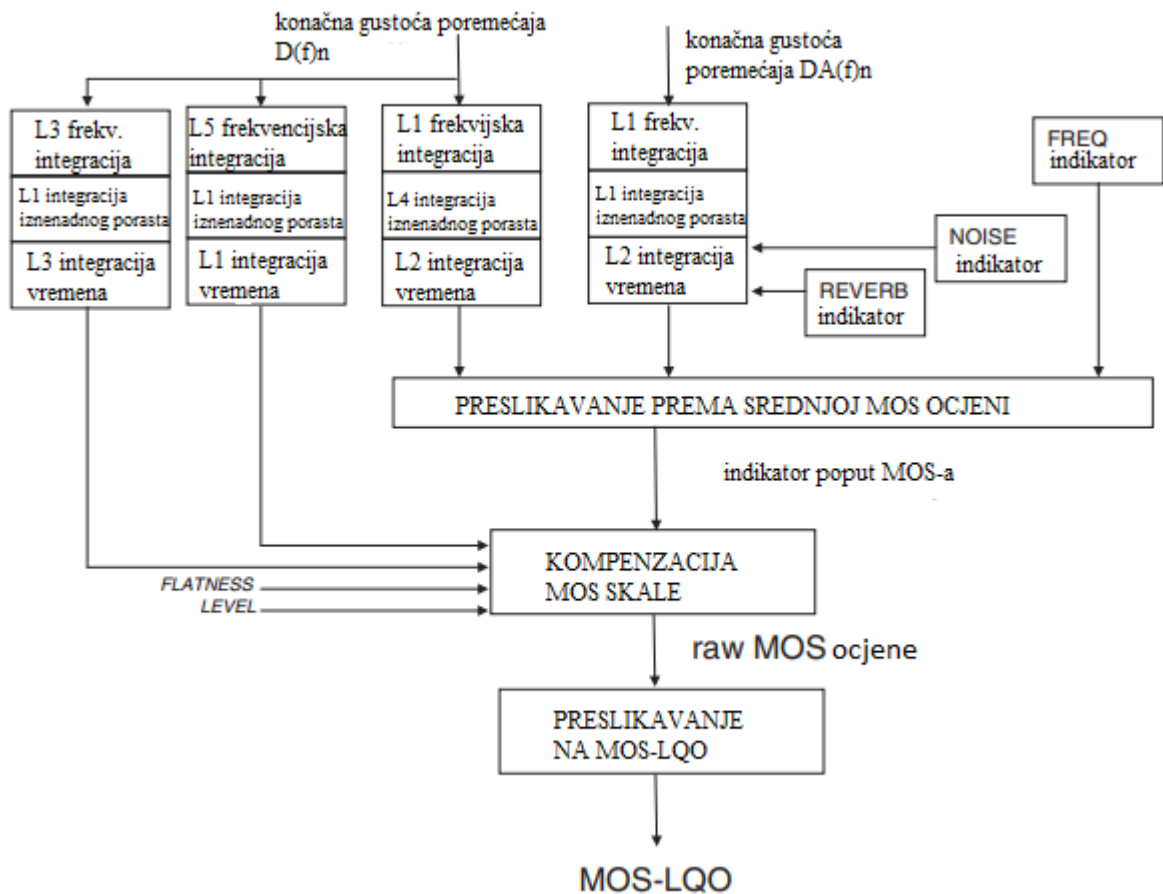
konačna gustoća poremećaja D(f)n

konačna gustoća poremećaja DA(f)n

L3 frekv. integracija

L1 integracija iznenadnog porasta

L3 integracija vremena

L5 frekvencijska integracija

L1 integracija iznenadnog porasta

L1 integracija vremena

L1 frekvijska integracija

L4 integracija iznenadnog porasta

L2 integracija vremena

L1 frekv. integracija

L1 integracija iznenadnog porasta

L2 integracija vremena

FREQ indikator

NOISE indikator

REVERB indikator

PRESLIKAVANJE PREMA SREDNJOJ MOS OCJENI

indikator poput MOS-a

KOMPENZACIJA MOS SKALE

FLATNESS

LEVEL

raw MOS ocjene

PRESLIKAVANJE NA MOS-LQO

MOS-LQO